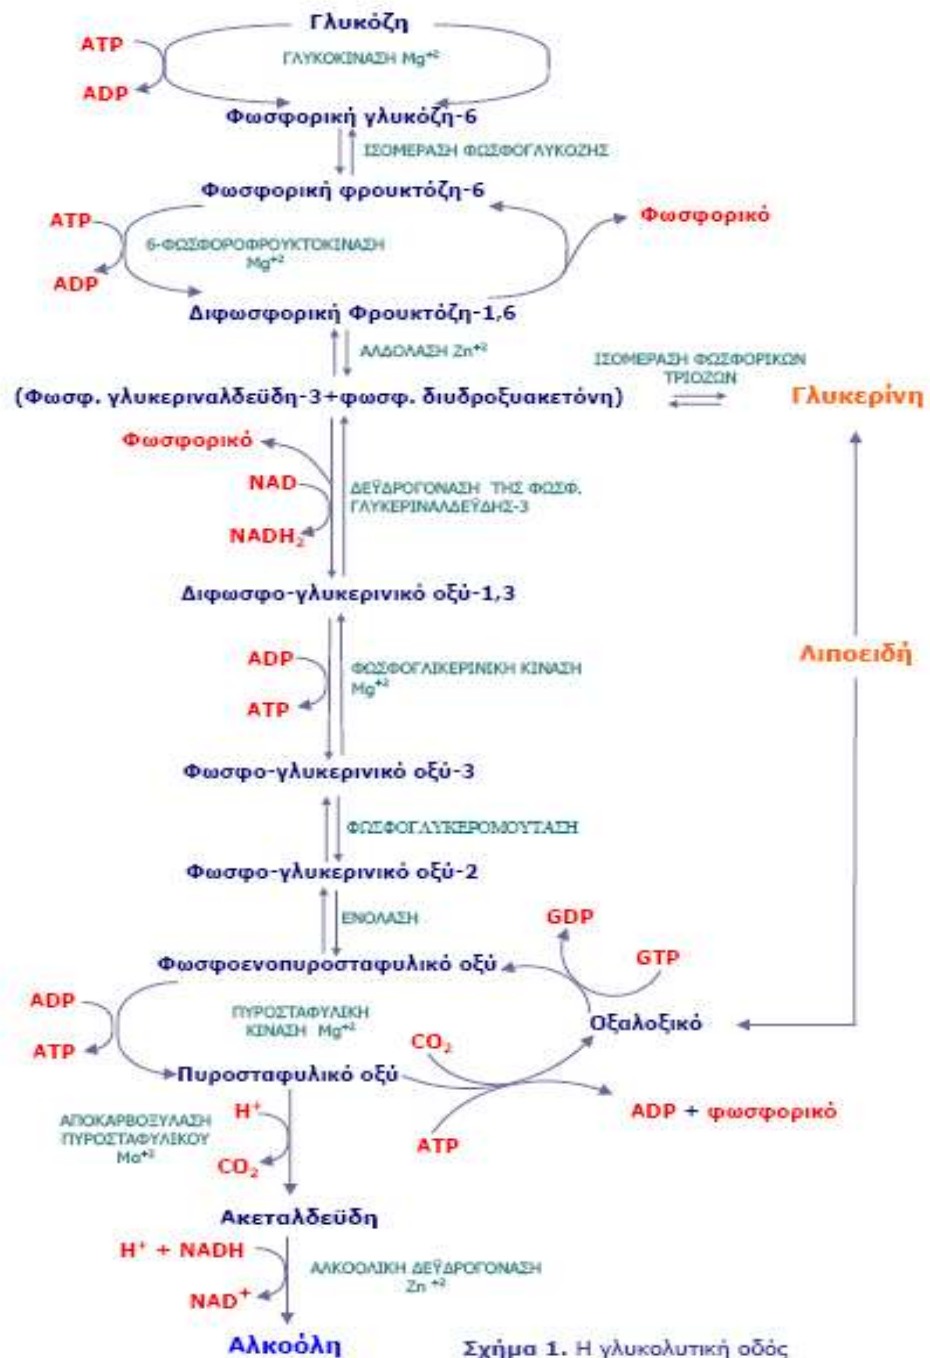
Γλυκόζη

ATP

ΓΛΥΚΟΚΙΝΑΣΗ $Mg^{+2}$

ADP

Φωσφορική γλυκόζη-6

ΙΣΟΜΕΡΑΣΗ ΦΩΣΦΟΓΛΥΚΟΖΗΣ

Φωσφορική φρουκτόζη-6

ATP

6-ΦΩΣΦΟΡΟΦΡΟΥΚΤΟΚΙΝΑΣΗ $Mg^{+2}$

Φωσφορικό

ADP

Διφωσφορική Φρουκτόζη-1,6

ΑΛΔΟΛΑΣΗ $Zn^{+2}$

ΙΣΟΜΕΡΑΣΗ ΦΩΣΦΟΡΙΚΩΝ ΤΡΙΟΖΩΝ

(Φωσφ. γλυκεριναλδεϋδη-3+φωσφ. διυδροξυακετόνη)

Γλυκερίνη

Φωσφορικό

NAD

ΔΕΫΔΡΟΓΟΝΑΣΗ ΤΗΣ ΦΩΣΦ. ΓΛΥΚΕΡΙΝΑΛΔΕΫΔΗΣ-3

$NADH_2$

Διφωσφο-γλυκερινικό οξύ-1,3

ADP

ΦΩΣΦΟΓΛΙΚΕΡΙΝΙΚΗ ΚΙΝΑΣΗ $Mg^{+2}$

Λιποειδή

ATP

Φωσφο-γλυκερινικό οξύ-3

ΦΩΣΦΟΓΛΥΚΕΡΟΜΟΥΤΑΣΗ

Φωσφο-γλυκερινικό οξύ-2

ΕΝΟΛΑΣΗ

GDP

GTP

Φωσφοενοπυροσταφυλικό οξύ

ADP

ΠΥΡΟΣΤΑΦΥΛΙΚΗ ΚΙΝΑΣΗ $Mg^{+2}$

Οξαλοξικό

ATP

$CO_2$

Πυροσταφυλικό οξύ

ΑΠΟΚΑΡΒΟΞΥΛΑΣΗ ΠΥΡΟΣΤΑΦΥΛΙΚΟΥ $Mg^{+2}$

$H^+$

ADP + φωσφορικό

ATP

$CO_2$

Ακεταλδεϋδη

$H^+$ + NADH

ΑΛΚΟΟΛΙΚΗ ΔΕΫΔΡΟΓΟΝΑΣΗ $Zn^{+2}$

$NAD^+$

Αλκοόλη

Σχήμα 1. Η γλυκολυτική οδός